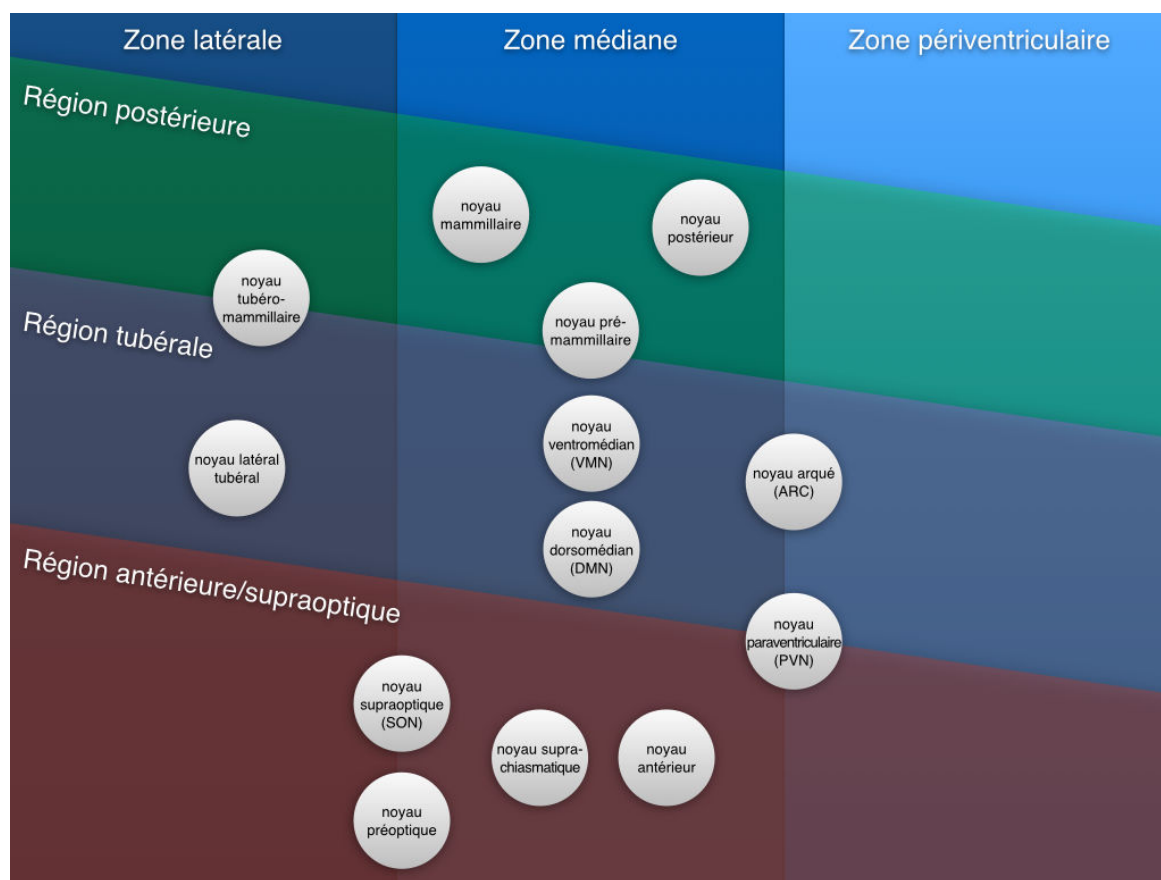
Zone latérale
Zone médiane
Zone périventriculaire

Région postérieure

noyau mammillaire

noyau postérieur

noyau tubéro-mammillaire

Région tubérale

noyau pré-mammillaire

noyau ventromédian (VMN)

noyau latéral tubéral

noyau arqué (ARC)

noyau dorsomédian (DMN)

Région antérieure/supraoptique

noyau paraventriculaire (PVN)

noyau supraoptique (SON)

noyau supra-chiasmatique

noyau antérieur

noyau préoptique